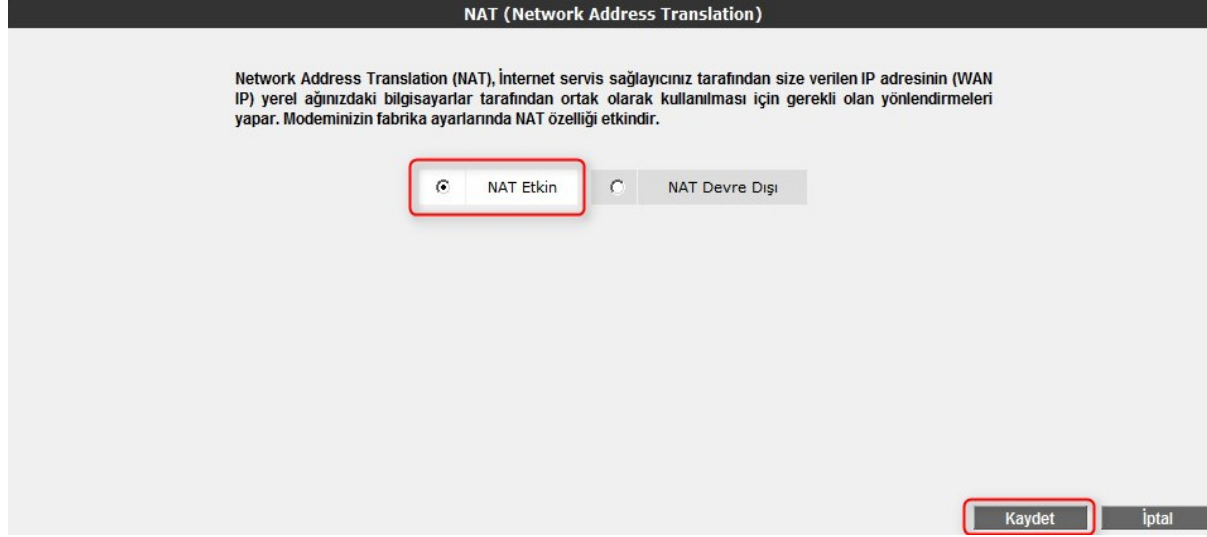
NAT (Network Address Translation)

Network Address Translation (NAT), İnternet servis sağlayıcınız tarafından size verilen IP adresinin (WAN IP) yerel ağınızdaki bilgisayarlar tarafından ortak olarak kullanılması için gerekli olan yönlendirmeleri yapar. Modeminizin fabrika ayarlarında NAT özelliği etkindir.

NAT Etkin

NAT Devre Dışı

Kaydet

İptal